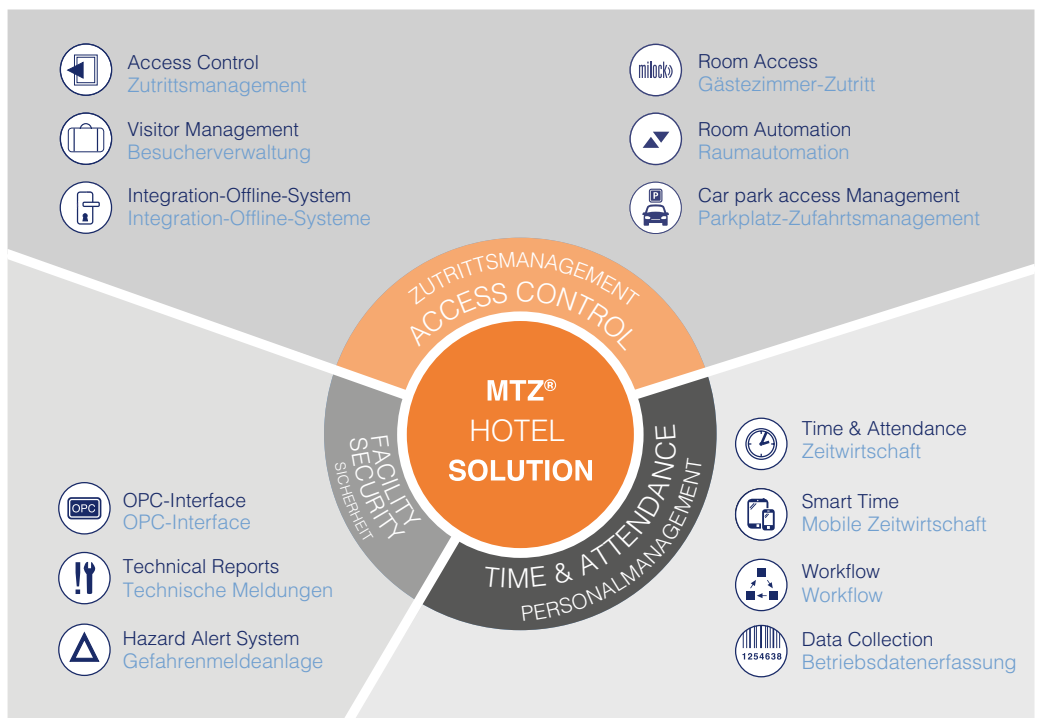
Access Control
Zutrittsmanagement

Visitor Management
Besucherverwaltung

Integration-Offline-System
Integration-Offline-Systeme

milock»
Room Access
Gästezimmer-Zutritt

Room Automation
Raumautomation

P
Car park access Management
Parkplatz-Zufahrtsmanagement

ZUTRITTSMANAGEMENT
ACCESS CONTROL

MTZ®
HOTEL
SOLUTION

FACILITY SECURITY
SICHERHEIT

TIME & ATTENDANCE
PERSONALMANAGEMENT

OPC
OPC-Interface
OPC-Interface

Technical Reports
Technische Meldungen

Hazard Alert System
Gefahrenmeldeanlage

Time & Attendance
Zeitwirtschaft

Smart Time
Mobile Zeitwirtschaft

Workflow
Workflow

1254638
Data Collection
Betriebsdatenerfassung